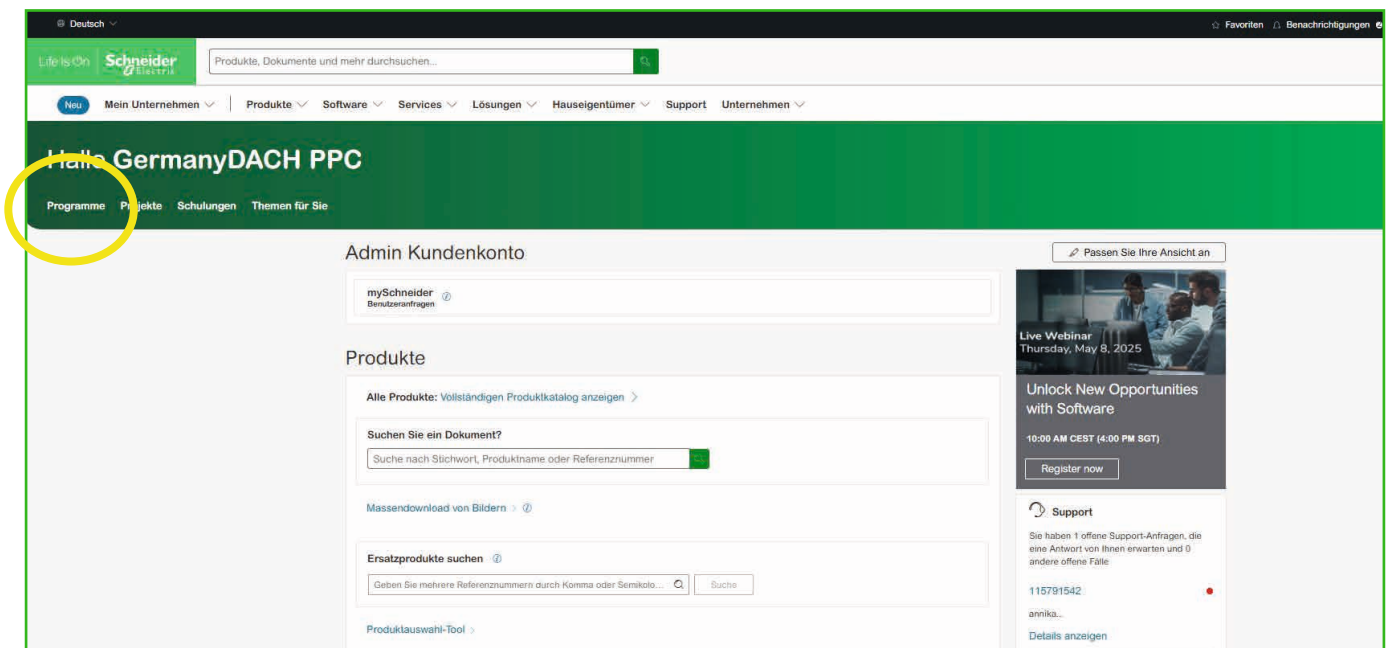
Deutsch

Favoriten Benachrichtigungen

Life Is On Schneider Electric

Produkte, Dokumente und mehr durchsuchen...

Neu Mein Unternehmen Produkte Software Services Lösungen Hauseigentümer Support Unternehmen

Hallo GermanyDACH PPC

Programme Projekte Schulungen Themen für Sie

Admin Kundenkonto

Passen Sie Ihre Ansicht an

mySchneider Benutzeranfragen

Live Webinar
Thursday, May 8, 2025

Unlock New Opportunities with Software

10:00 AM CEST (4:00 PM SGT)

Register now

Produkte

Alle Produkte: Vollständigen Produktkatalog anzeigen

Suchen Sie ein Dokument?

Suche nach Stichwort, Produktname oder Referenznummer

Massendownload von Bildern

Ersatzprodukte suchen

Geben Sie mehrere Referenznummern durch Komma oder Semikolo...

Suche

Produktauswahl-Tool

Support

Sie haben 1 offene Support-Anfragen, die eine Antwort von Ihnen erwarten und 0 andere offene Fälle

115791542

annika...

Details anzeigen